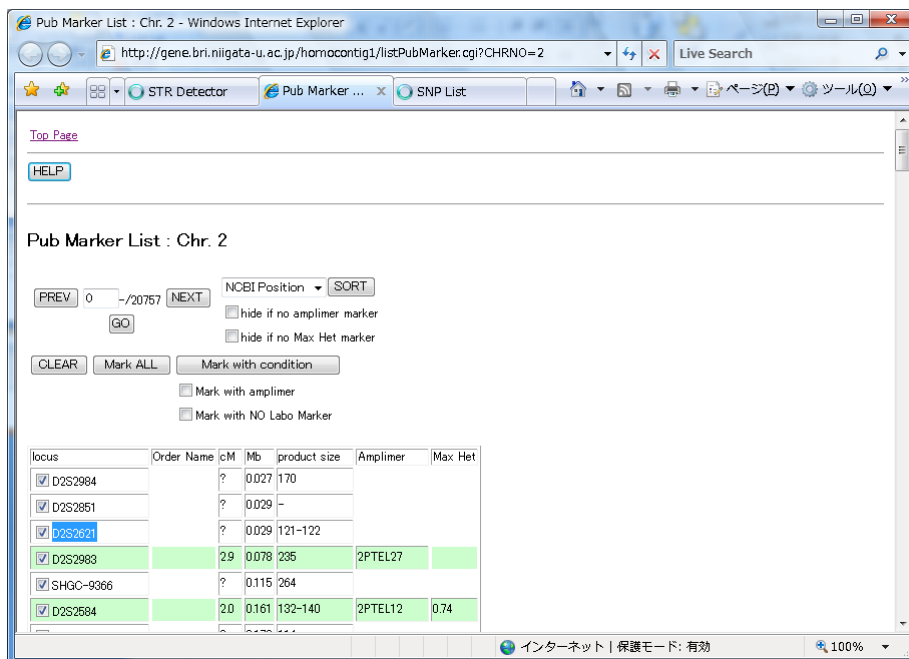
Pub Marker List : Chr. 2 - Windows Internet Explorer

http://gene.bri.niigata-u.ac.jp/homocontig1/listPubMarker.cgi?CHRNO=2

Live Search

STR Detector | Pub Marker ... | SNP List

ページ(P) ツール(O)

Top Page

HELP

Pub Marker List : Chr. 2

PREV 0 -/20757 NEXT
GO

NCBI Position SORT
hide if no amplimer marker
hide if no Max Het marker

CLEAR | Mark ALL | Mark with condition
Mark with amplimer
Mark with NO Labo Marker

| locus | Order Name | cM | Mb | product size | Amplimer | Max Het |
|---|---|---|---|---|---|---|
| D2S2984 | | ? | 0.027 | 170 | | |
| D2S2851 | | ? | 0.029 | - | | |
| D2S2621 | | ? | 0.029 | 121-122 | | |
| D2S2983 | | 2.9 | 0.078 | 235 | 2PTEL27 | |
| SHGC-9366 | | ? | 0.115 | 264 | | |
| D2S2584 | | 2.0 | 0.161 | 132-140 | 2PTEL12 | 0.74 |
| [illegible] | | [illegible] | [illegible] | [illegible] | | |

インターネット | 保護モード: 有効
100%